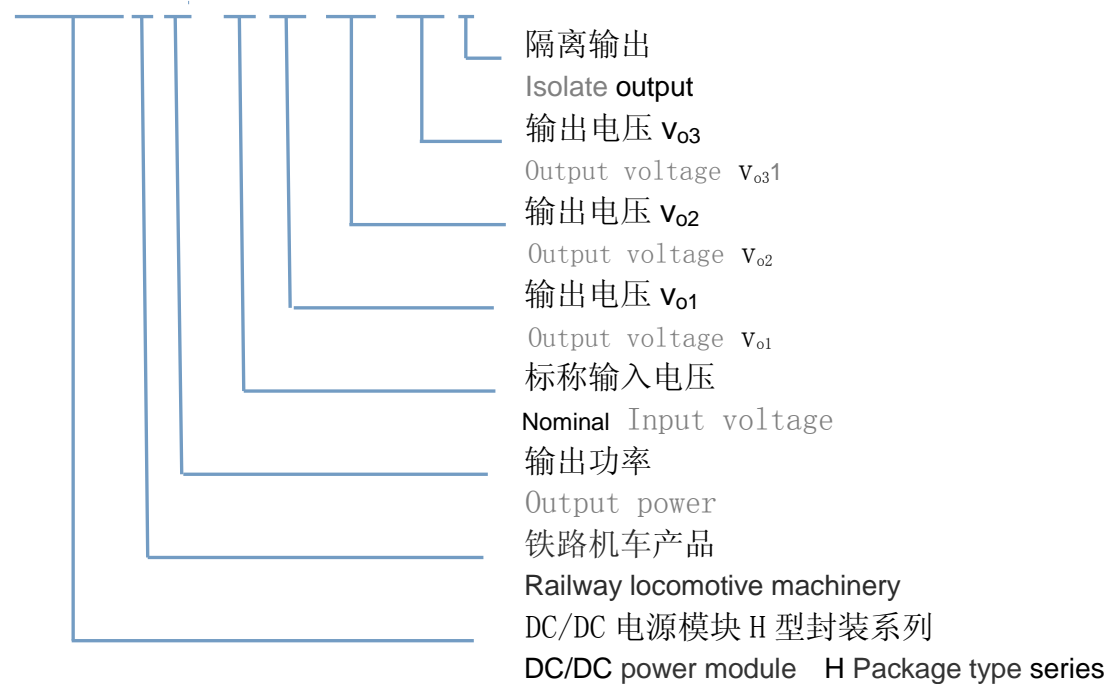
隔离输出

Isolate output

输出电压 $V_{o3}$

Output voltage $V_{o3}1$

输出电压 $V_{o2}$

Output voltage $V_{o2}$

输出电压 $V_{o1}$

Output voltage $V_{o1}$

标称输入电压

Nominal Input voltage

输出功率

Output power

铁路机车产品

Railway locomotive machinery

DC/DC 电源模块 H 型封装系列

DC/DC power module H Package type series